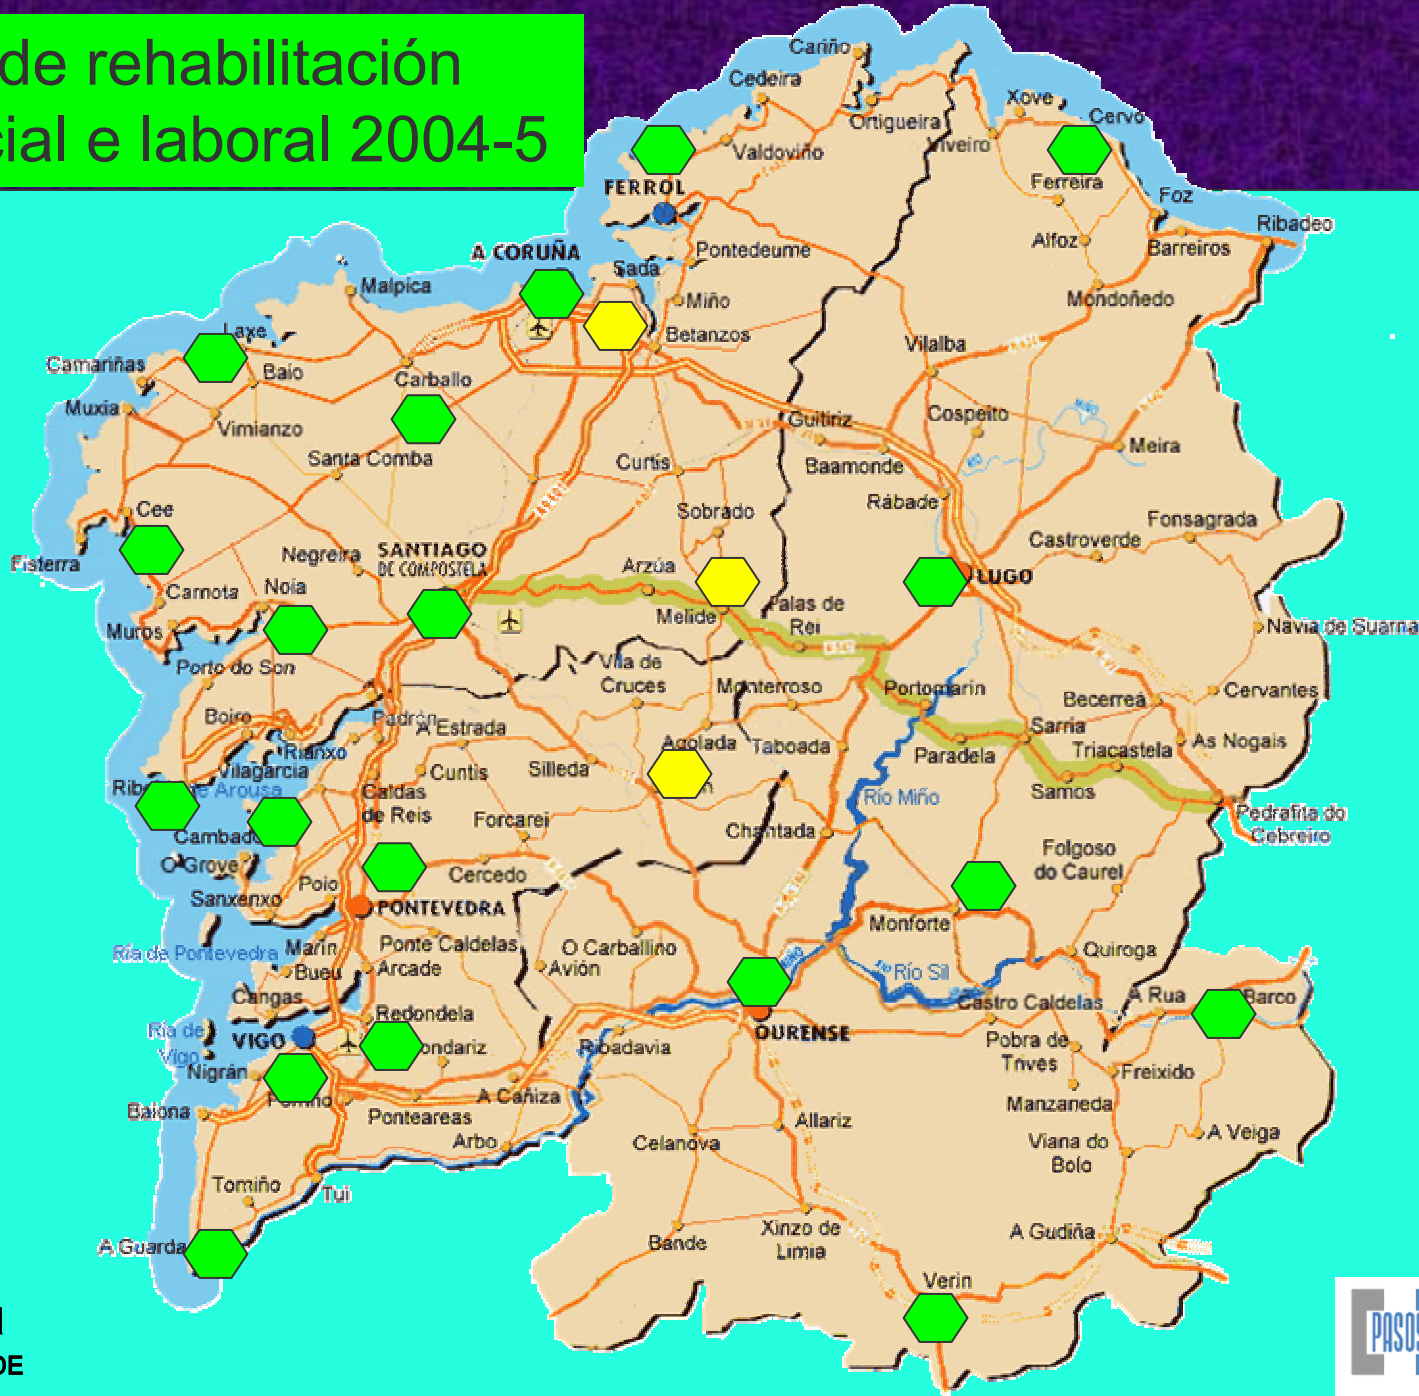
de rehabilitación
cial e laboral 2004-5

Cariño
Cedeira
Ortigueira
Xove
Cervo
Valdoviño
Viveiro
FERROL
Ferreira
Foz
Ribadeo
Alfoz
Barreiros
Pontedeume
A CORUÑA
Sada
Malpica
Miño
Mondoñedo
Betanzos
Laxe
Camariñas
Baio
Carballo
Vilalba
Muxia
Vimianzo
Guitiriz
Cospeito
Meira
Santa Comba
Curtis
Baamonde
Rábade
Sobrado
Cee
Fonsagrada
Castroverde
Fisterra
Negreira
SANTIAGO DE COMPOSTELA
Arzúa
LUGO
Carnota
Noia
Palas de Rei
Melide
Muros
Navia de Suarna
Vila de Cruces
Porto do Son
Monterroso
Portomarín
Cervantes
Becerreá
Boiro
Padrón
A Estrada
Sarria
Agolada
Taboada
Triacastela
As Nogais
Rianxo
Paradela
Vilagarcía
Cuntis
Silleda
Ribeira
Ría de Arousa
Caldas de Reis
Río Miño
Samos
Pedrafita do Cebreiro
Cambados
Forcarei
Chantada
O Grove
Folgoso do Caurel
Poio
Cercedo
Sanxenxo
PONTEVEDRA
Monforte
Ría de Pontevedra
Marín
Ponte Caldelas
O Carballiño
Quiroga
Bueu
Arcade
Avión
Río Sil
A Rua
Barco
Cangas
Castro Caldelas
Redondela
Ría de Vigo
VIGO
Ponteareas
Ribadavia
OURENSE
Pobra de Trives
Nigrán
Freixido
Baiona
Porriño
A Cañiza
Manzaneda
Arbo
Allariz
Celanova
Viana do Bolo
A Veiga
Tomiño
Tui
A Gudiña
A Guarda
Bande
Xinzo de Limia
Verín
I
DE
PASOS